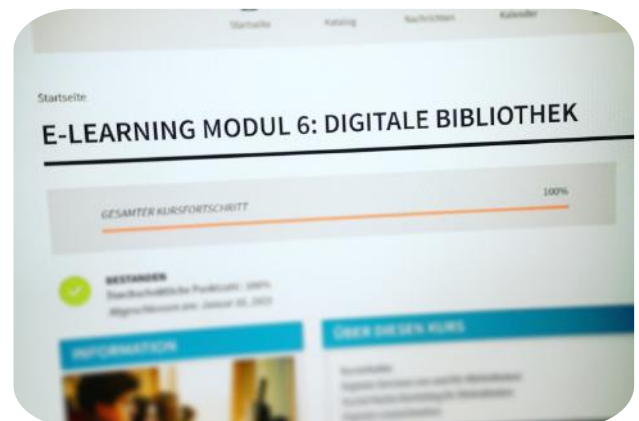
Startseite Katalog Nachrichten Kalender

Startseite

E-LEARNING MODUL 6: DIGITALE BIBLIOTHEK

100%

GESAMTER KURSFORTSCHRITT

BESTANDEN

Durchschnittliche Punktzahl: 100%

Abgeschlossen am: Januar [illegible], 2023

INFORMATION

ÜBER DIESEN KURS

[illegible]